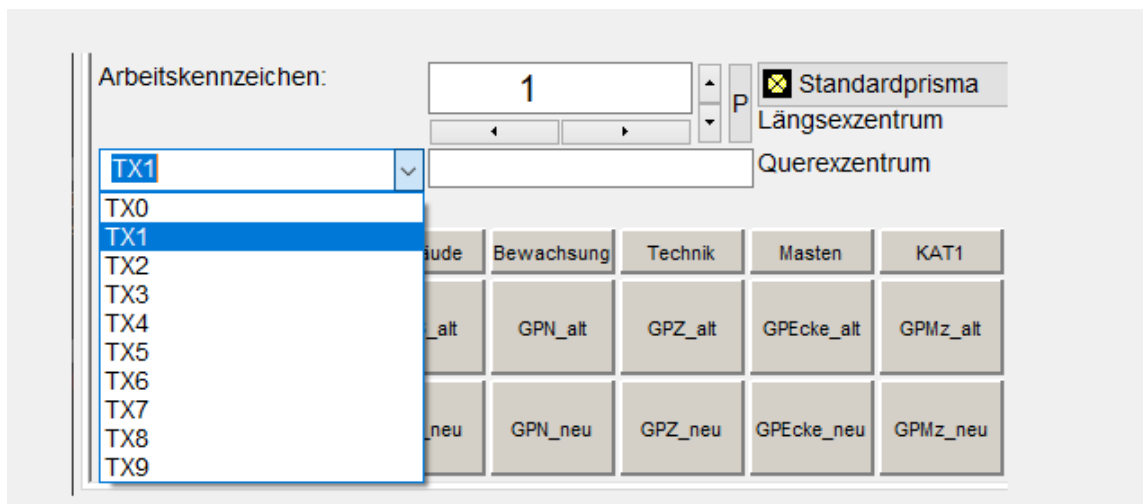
Arbeitskennzeichen:

1

P

Standardprisma

Längsexzentrum

TX1

Querexzentrum

TX0
TX1
TX2
TX3
TX4
TX5
TX6
TX7
TX8
TX9

äude | Bewachsung | Technik | Masten | KAT1

_alt | GPN_alt | GPZ_alt | GPEcke_alt | GPMz_alt

_neu | GPN_neu | GPZ_neu | GPEcke_neu | GPMz_neu